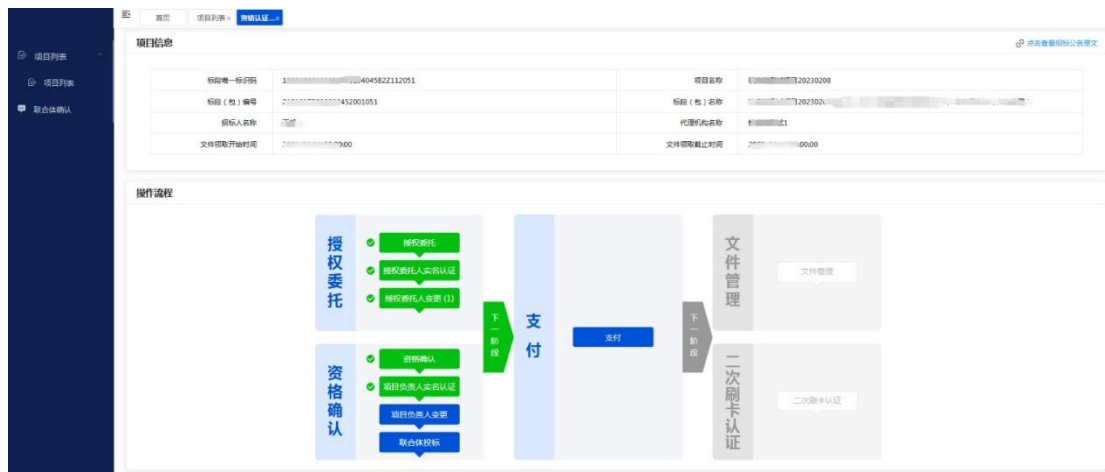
首页　项目列表 ×　营销认证... ×

项目列表
项目列表
联合体确认

项目信息
点击查看招标公告原文

| 标段唯一标识码 | 1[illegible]404582Z112051 | 项目名称 | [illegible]20230208 |
|---|---|---|---|
| 标段（包）编号 | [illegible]452001051 | 标段（包）名称 | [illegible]202302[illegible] |
| 投标人名称 | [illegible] | 代理机构名称 | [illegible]1 |
| 文件领取开始时间 | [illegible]0:00 | 文件领取截止时间 | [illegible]00:00 |

操作流程

授权委托
授权委托
授权委托人实名认证
授权委托人变更 (1)

资格确认
资格确认
项目负责人实名认证
项目负责人变更
联合体投标

下一阶段

支付
支付

下一阶段

文件管理
文件管理

二次刷卡认证
二次刷卡认证